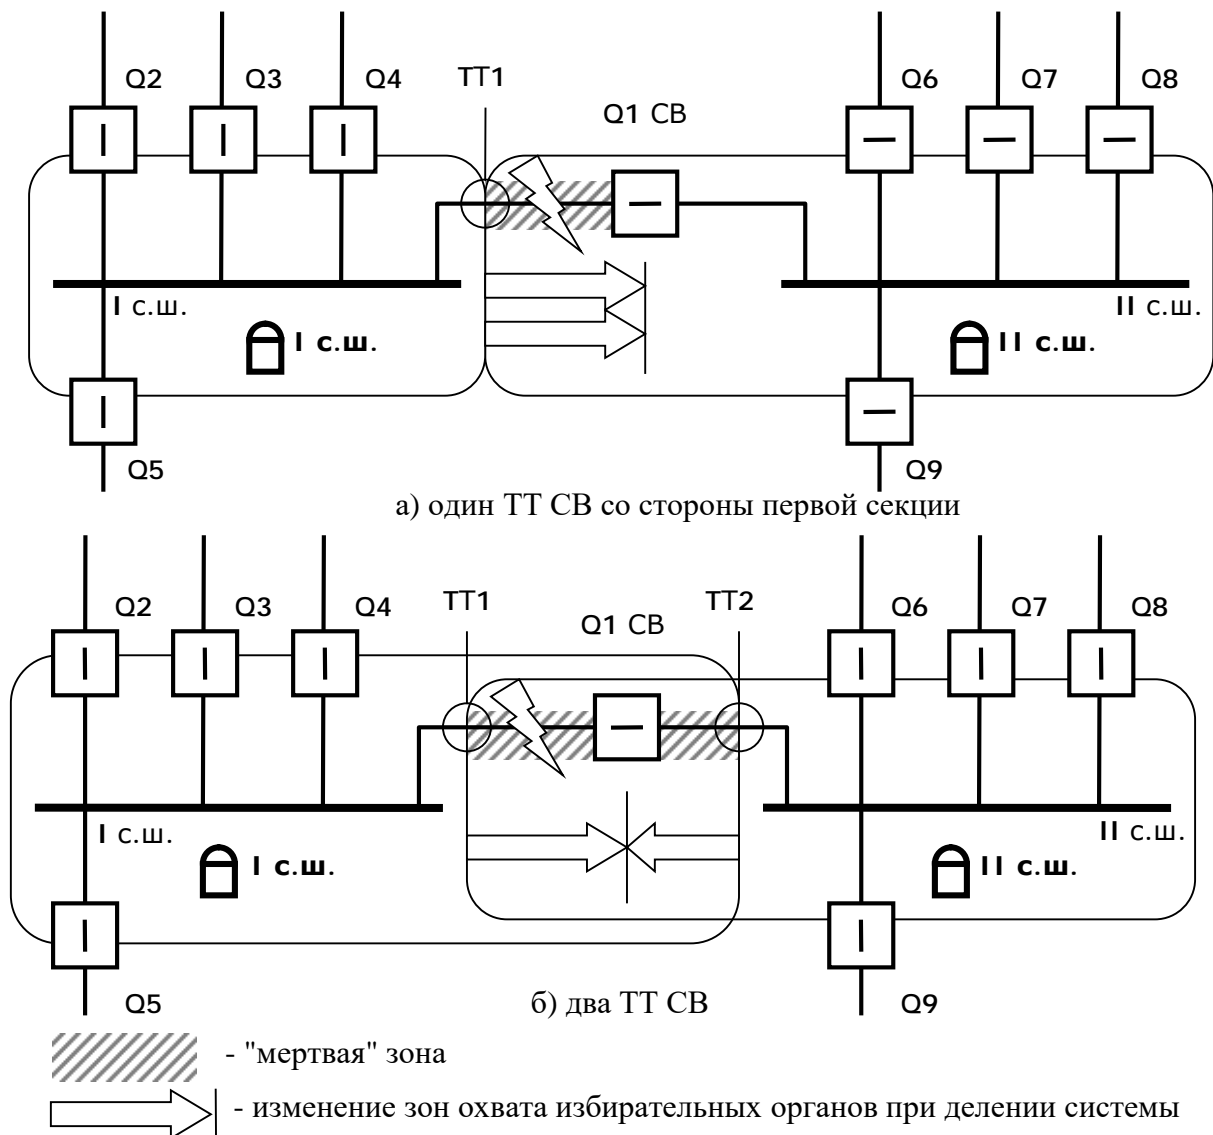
Q2 Q3 Q4 ТТ1 Q1 СВ Q6 Q7 Q8

I с.ш.

I с.ш.

II с.ш.

II с.ш.

Q5 Q9

а) один ТТ СВ со стороны первой секции

Q2 Q3 Q4 ТТ1 Q1 СВ ТТ2 Q6 Q7 Q8

I с.ш.

I с.ш.

II с.ш.

II с.ш.

Q5 б) два ТТ СВ Q9

- "мертвая" зона

- изменение зон охвата избирательных органов при делении системы